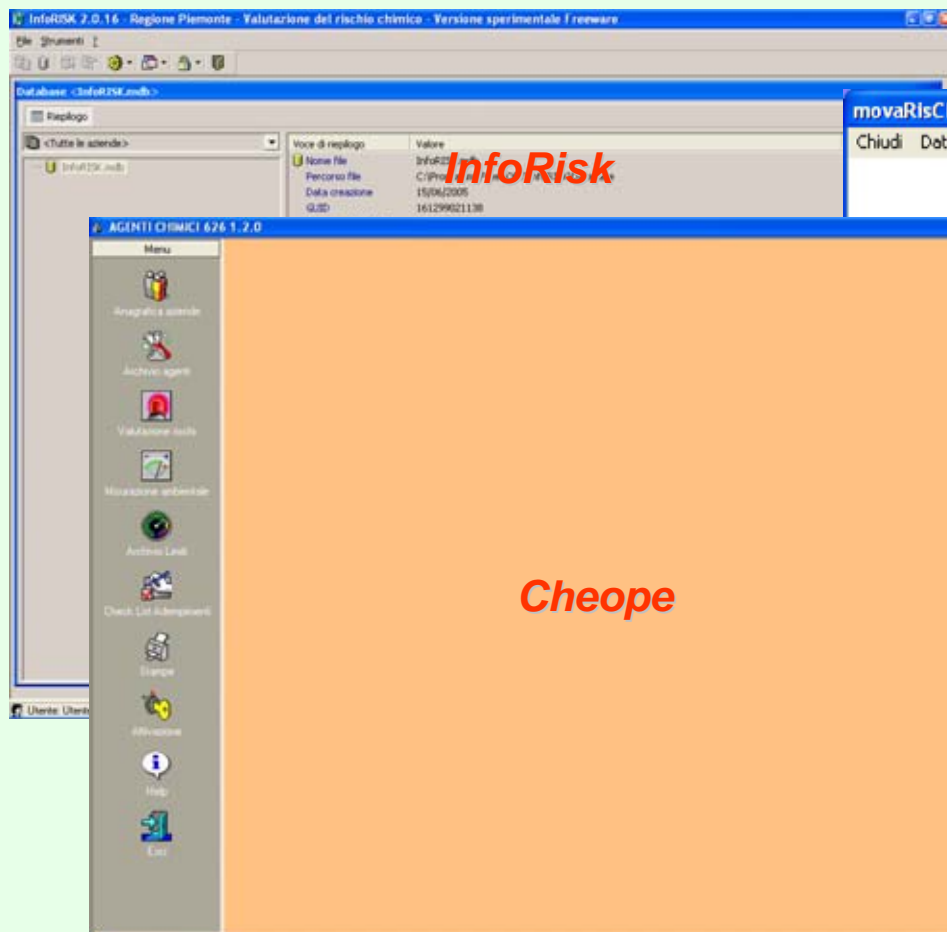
InfoRISK 2.0.16 - Regione Piemonte - Valutazione del rischio chimico - Versione sperimentale Freeware

File Strumenti ?

Database <InfoRISK.mdb>

Riepilogo

<Tutte le aziende>

InfoRISK.mdb

| Voce di riepilogo | Valore |
|---|---|
| Nome file | InfoR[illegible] |
| Percorso file | C:\Pro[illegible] |
| Data creazione | 15/06/2005 |
| GUID | 161299021138 |

InfoRisk

movaRisC

Chiudi Dat

AGENTI CHIMICI 626 1.2.0

Menu

Anagrafica aziende

Archivio agenti

Valutazione rischi

Misurazione ambientale

Archivio Limiti

Check List Adempimenti

Stampa

Attivazione

Help

Esci

Cheope

Utente: Utent